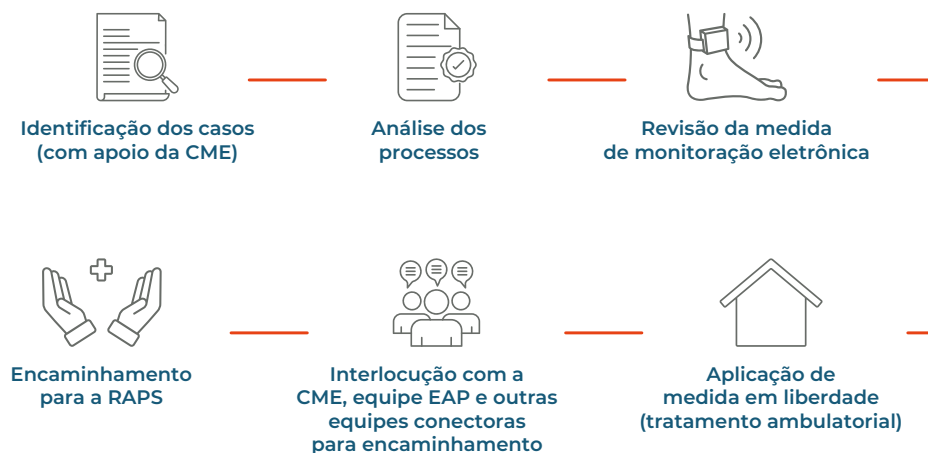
Identificação dos casos (com apoio da CME)

Análise dos processos

Revisão da medida de monitoração eletrônica

Encaminhamento para a RAPS

Interlocução com a CME, equipe EAP e outras equipes conectoras para encaminhamento

Aplicação de medida em liberdade (tratamento ambulatorial)